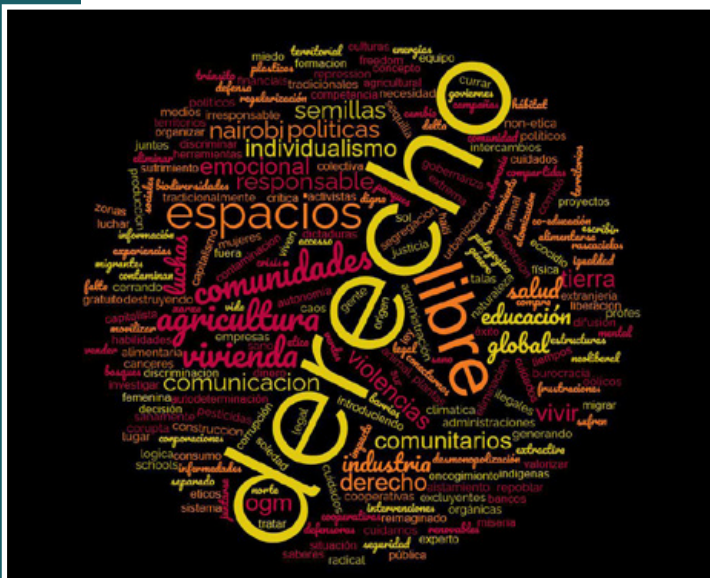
derecho
libre
espacios
comunidades
agricultura
vivienda
semillas
nairobi
políticas
individualismo
responsable
emocional
luchas
comunicacion
violencias
salud
tierra
educación
global
vivir
comunitarios
industria
derecho
ogm
territorial
culturas
energías
equipo
formacion
freedom
concepto
repression
agricultural
tránsito
financia
defensa
tradicionales
competencia
necesidad
regularización
gobiernes
compañías
irresponsable
cambio
hábitat
modos
políticos
organizar
discriminar
herramientas
non-etica
políticos
intercambios
cuidados
colectiva
activistas
gobernanza
biodiversidades
tradicionalmente
crítica
proyectos
co-educación
alimentarias
escribir
zonas
luchar
sol
segregación
urbanización
experiencias
migrantes
mujeres
dictaduras
acceso
justicia
ecocidio
igualdad
física
contaminar
falta
corrando
capitalismo
gratuito
destruyendo
autonomia
caos
gente
origen
talas
extranjería
vida
empresas
difusión
profes
movilizar
habilidades
alimentaria
estructuras
neoliberal
vender
bosques
canceres
investigar
dinero
burocracia
frustraciones
mental
femenina
autodeterminación
decisión
pesticidas
climatica
ilegales
migrar
construccion
corrupción
administraciones
lugar
corporaciones
consumo
soledad
generando
sufren
lógica
schools
informadores
democratización
encogimiento
indígenas
valorizar
separado
norte
aislamiento
repoblar
extractive
éticos
cooperativas
excluyentes
bancos
sistema
intervenciones
reimaginado
orgánicas
tratar
defensores
cuidamos
experto
miseria
situación
seguridad
pública
saberes
radical
miedo
plásticos
producción
alumnos
introduciendo